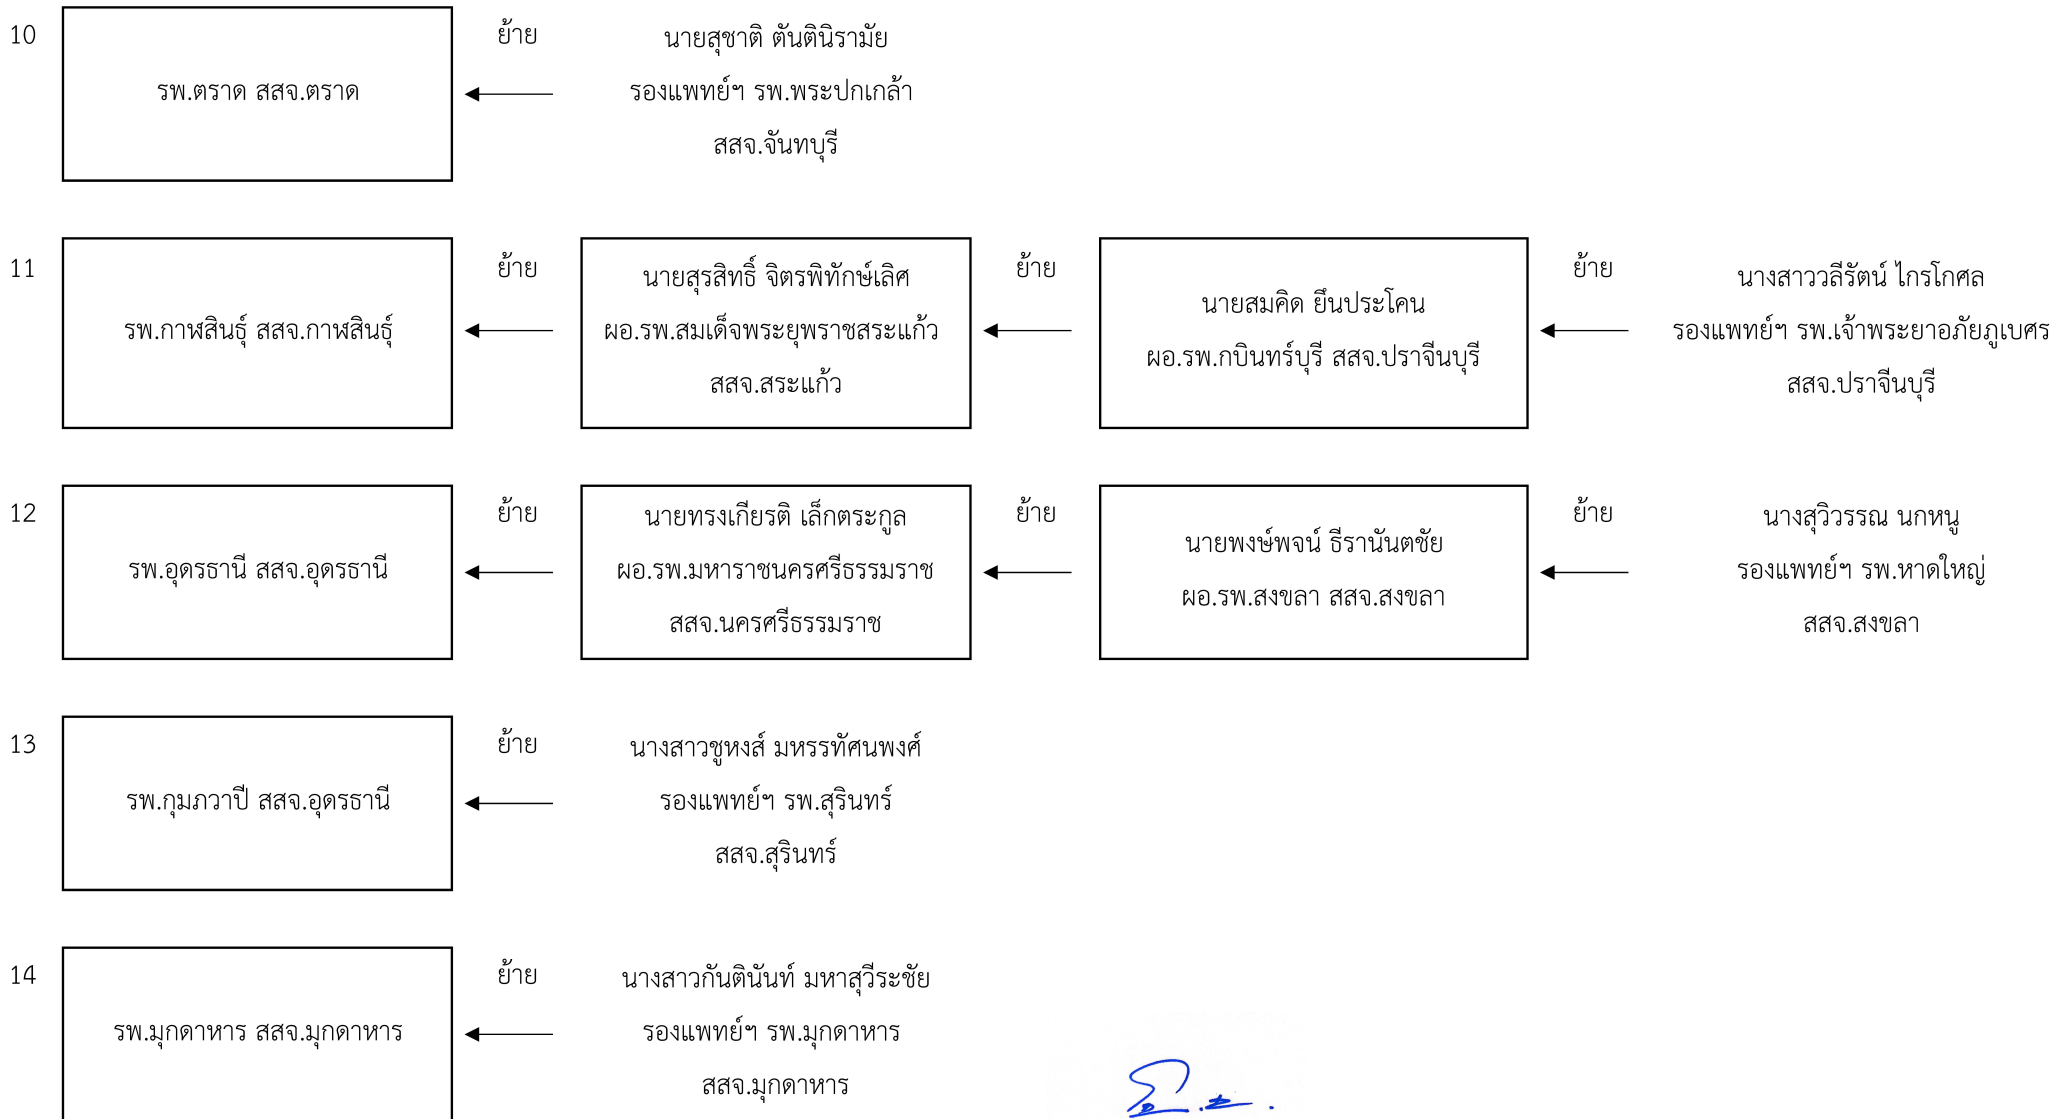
10

รพ.ตราด สสจ.ตราด

ย้าย

นายสุชาติ ตันตินิรามัย
รองแพทย์ฯ รพ.พระปกเกล้า
สสจ.จันทบุรี

11

รพ.กาฬสินธุ์ สสจ.กาฬสินธุ์

ย้าย

นายสุรสิทธิ์ จิตรพิทักษ์เลิศ
ผอ.รพ.สมเด็จพระยุพราชสระแก้ว
สสจ.สระแก้ว

ย้าย

นายสมคิด ยืนประโคน
ผอ.รพ.กบินทร์บุรี สสจ.ปราจีนบุรี

ย้าย

นางสาววลีรัตน์ ไกรโกศล
รองแพทย์ฯ รพ.เจ้าพระยาอภัยภูเบศร
สสจ.ปราจีนบุรี

12

รพ.อุดรธานี สสจ.อุดรธานี

ย้าย

นายทรงเกียรติ เล็กตระกูล
ผอ.รพ.มหาราชนครศรีธรรมราช
สสจ.นครศรีธรรมราช

ย้าย

นายพงษ์พจน์ ธีรานันตชัย
ผอ.รพ.สงขลา สสจ.สงขลา

ย้าย

นางสุวิวรรณ นกหนู
รองแพทย์ฯ รพ.หาดใหญ่
สสจ.สงขลา

13

รพ.กุมภวาปี สสจ.อุดรธานี

ย้าย

นางสาวชูหงส์ มหรรทัศนพงศ์
รองแพทย์ฯ รพ.สุรินทร์
สสจ.สุรินทร์

14

รพ.มุกดาหาร สสจ.มุกดาหาร

ย้าย

นางสาวกันตินันท์ มหาสุวีระชัย
รองแพทย์ฯ รพ.มุกดาหาร
สสจ.มุกดาหาร